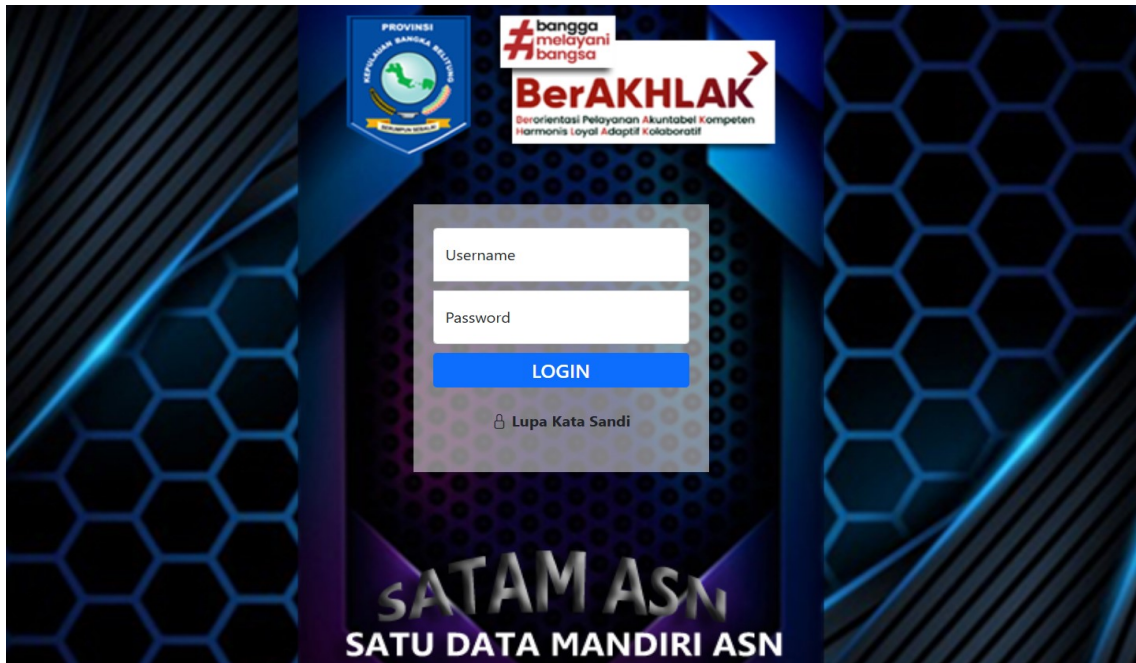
PROVINSI
KEPULAUAN BANGKA BELITUNG
SERUMPUN SEBALAI

#bangga melayani bangsa

BerAKHLAK
Berorientasi Pelayanan Akuntabel Kompeten Harmonis Loyal Adaptif Kolaboratif

Username

Password

LOGIN

Lupa Kata Sandi

SATAM ASN
SATU DATA MANDIRI ASN